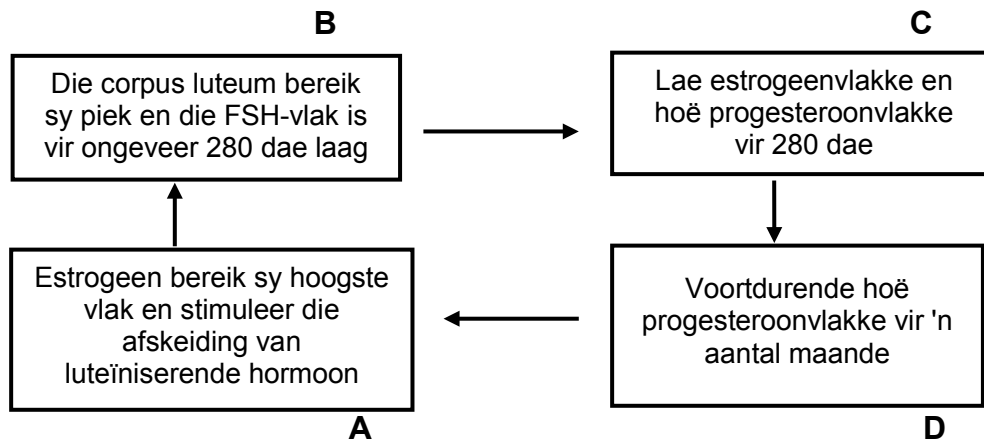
B

Die corpus luteum bereik sy piek en die FSH-vlak is vir ongeveer 280 dae laag

C

Lae estrogeenvlakke en hoë progesteroonvlakke vir 280 dae

Estrogeen bereik sy hoogste vlak en stimuleer die afskeiding van luteïniserende hormoon

A

Voortdurende hoë progesteroonvlakke vir 'n aantal maande

D